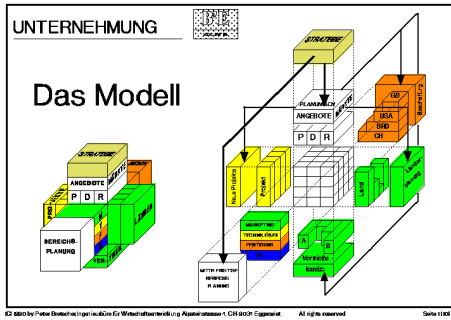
UNTERNEHMUNG

Das Modell

STRATEGIE

ANGEBOTE

P D R

BEREICHS-PLANUNG

VER-

STRATEGIE

PLANUNG

ANGEBOTE

P D R

GB

USA

BRD

CH

Neue Produkte

Projekt

MARKETING

TECHNOLOGIE

PERSONAL

A

B

Vertriebs-kanäle

MITTELFRISTIGE BEREICHS-PLANUNG

IC 1990 by Peter Bretscher, Ingenieurbüro für Wirtschaftsentwicklung, Alpsteinstrasse 4, CH-9001 Eggersriet     All rights reserved     Seite 1 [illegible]